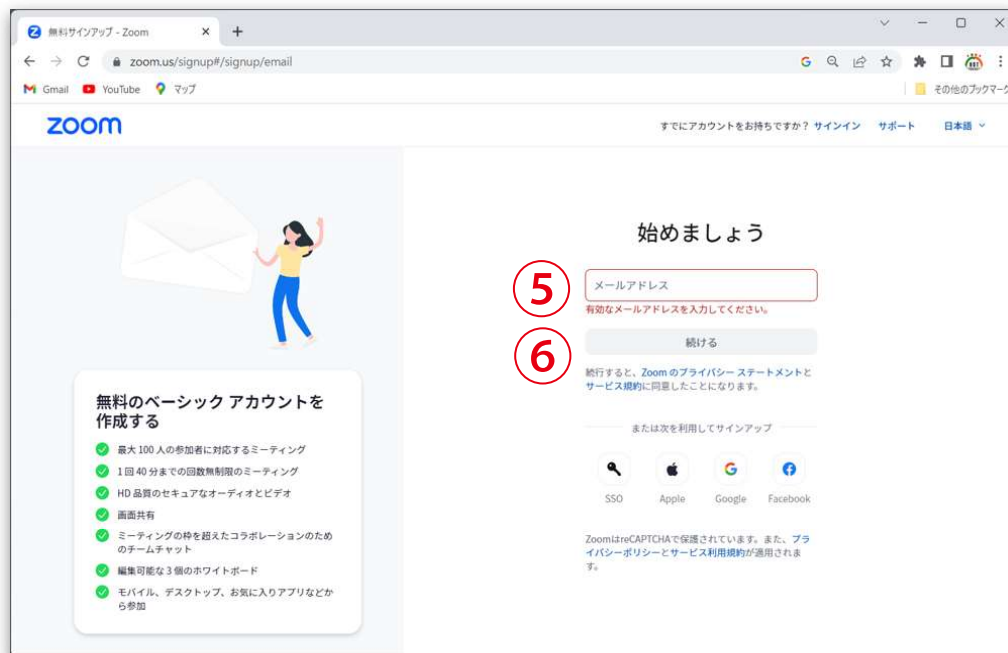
無料サインアップ - Zoom
zoom.us/signup#/signup/email
Gmail YouTube マップ
その他のブックマーク

zoom
すでにアカウントをお持ちですか？ サインイン サポート 日本語

始めましょう

⑤
メールアドレス
有効なメールアドレスを入力してください。

⑥
続ける

続行すると、Zoom のプライバシー ステートメントとサービス規約に同意したことになります。

または次を利用してサインアップ

SSO Apple Google Facebook

ZoomはreCAPTCHAで保護されています。また、プライバシーポリシーとサービス利用規約が適用されます。

無料のベーシック アカウントを作成する
最大 100 人の参加者に対応するミーティング
1 回 40 分までの回数無制限のミーティング
HD 品質のセキュアなオーディオとビデオ
画面共有
ミーティングの枠を超えたコラボレーションのためのチームチャット
編集可能な 3 個のホワイトボード
モバイル、デスクトップ、お気に入りアプリなどから参加